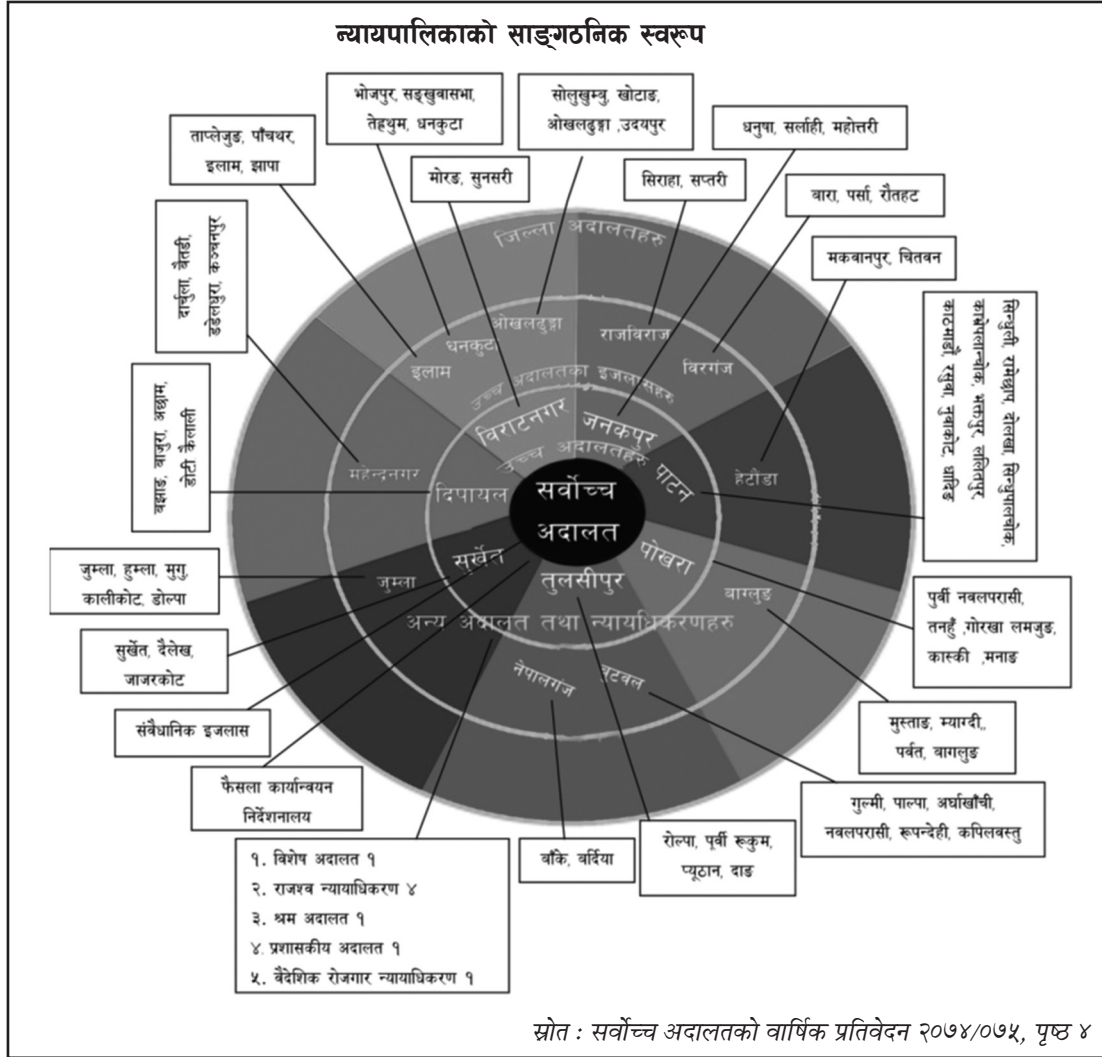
न्यायपालिकाको साङ्गठनिक स्वरूप

भोजपुर, सङ्खुवासभा, तेह्रथुम, धनकुटा

सोलुखुम्बु, खोटाङ, ओखलढुङ्गा, उदयपुर

ताप्लेजुङ, पाँचथर, इलाम, झापा

धनुषा, सर्लाही, महोत्तरी

मोरङ, सुनसरी

सिराहा, सप्तरी

बारा, पर्सा, रौतहट

दार्चुला, बैतडी, डडेलधुरा, कञ्चनपुर

मकवानपुर, चितवन

सिन्धुली, रामेछाप, दोलखा, सिन्धुपाल्चोक, काभ्रेपलान्चोक, भक्तपुर, ललितपुर, काठमाडौं, रसुवा, नुवाकोट, धादिङ

बझाङ, बाजुरा, अछाम, डोटी कैलाली

जिल्ला अदालतहरु

ओखलढुङ्गा

राजविराज

धनकुटा

इलाम

विरगंज

उच्च अदालतका इजलासहरु

विराटनगर

जनकपुर

उच्च अदालतहरु

हेटौडा

महेन्द्रनगर

दिपायल

सर्वोच्च अदालत

पाटन

सुर्खेत

पोखरा

जुम्ला

तुलसीपुर

बाग्लुङ

अन्य अदालत तथा न्यायाधिकरणहरु

नेपालगंज

बुटवल

जुम्ला, हुम्ला, मुगु, कालीकोट, डोल्पा

सुर्खेत, दैलेख, जाजरकोट

संवैधानिक इजलास

फैसला कार्यान्वयन निर्देशनालय

पुर्वी नवलपरासी, तनहुँ ,गोरखा लमजुङ, कास्की ,मनाङ

मुस्ताङ, म्याग्दी, पर्वत, बागलुङ

गुल्मी, पाल्पा, अर्घाखाँची, नवलपरासी, रूपन्देही, कपिलवस्तु

१. विशेष अदालत १
२. राजस्व न्यायाधिकरण ४
३. श्रम अदालत १
४. प्रशासकीय अदालत १
५. बैदेशिक रोजगार न्यायाधिकरण १

बाँके, बर्दिया

रोल्पा, पूर्वी रूकुम, प्यूठान, दाङ

स्रोत : सर्वोच्च अदालतको वार्षिक प्रतिवेदन २०७४/०७५, पृष्ठ ४